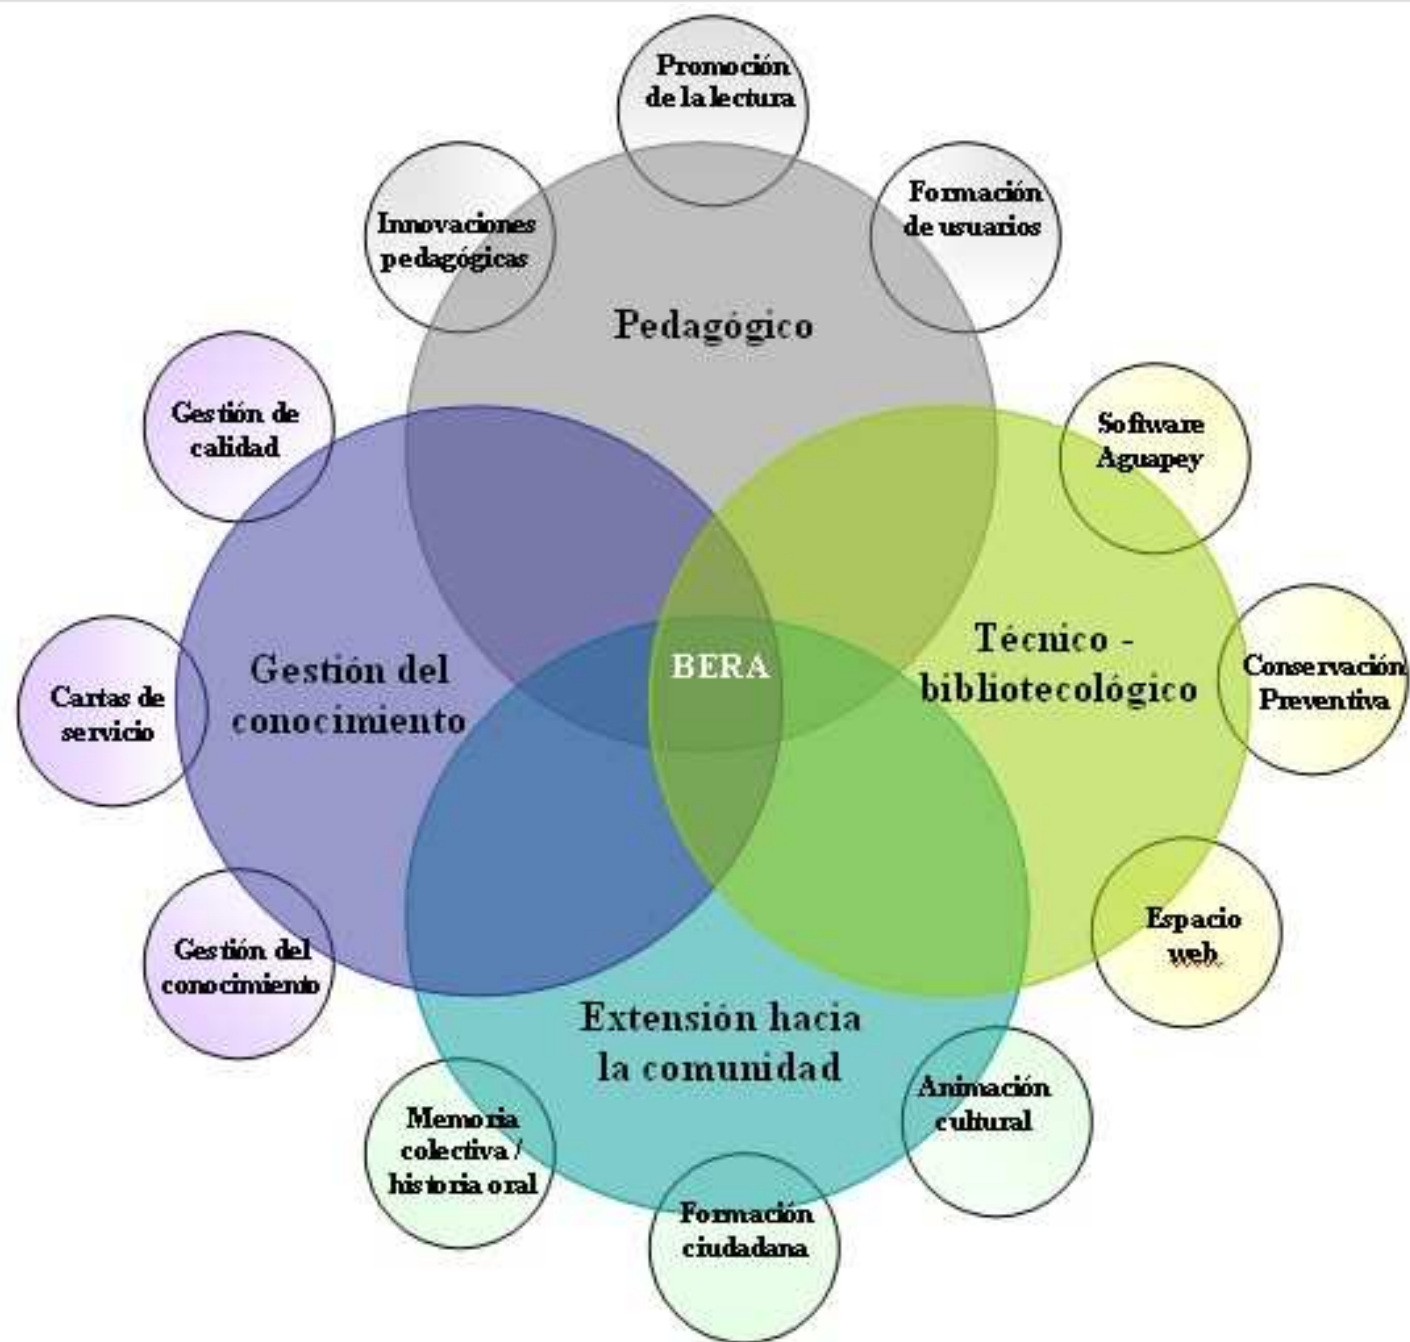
Promoción de la lectura

Innovaciones pedagógicas

Formación de usuarios

Pedagógico

Gestión de calidad

Software Aguapey

Gestión del conocimiento

BERA

Técnico - bibliotecológico

Cartas de servicio

Conservación Preventiva

Gestión del conocimiento

Espacio web

Extensión hacia la comunidad

Animación cultural

Memoria colectiva / historia oral

Formación ciudadana